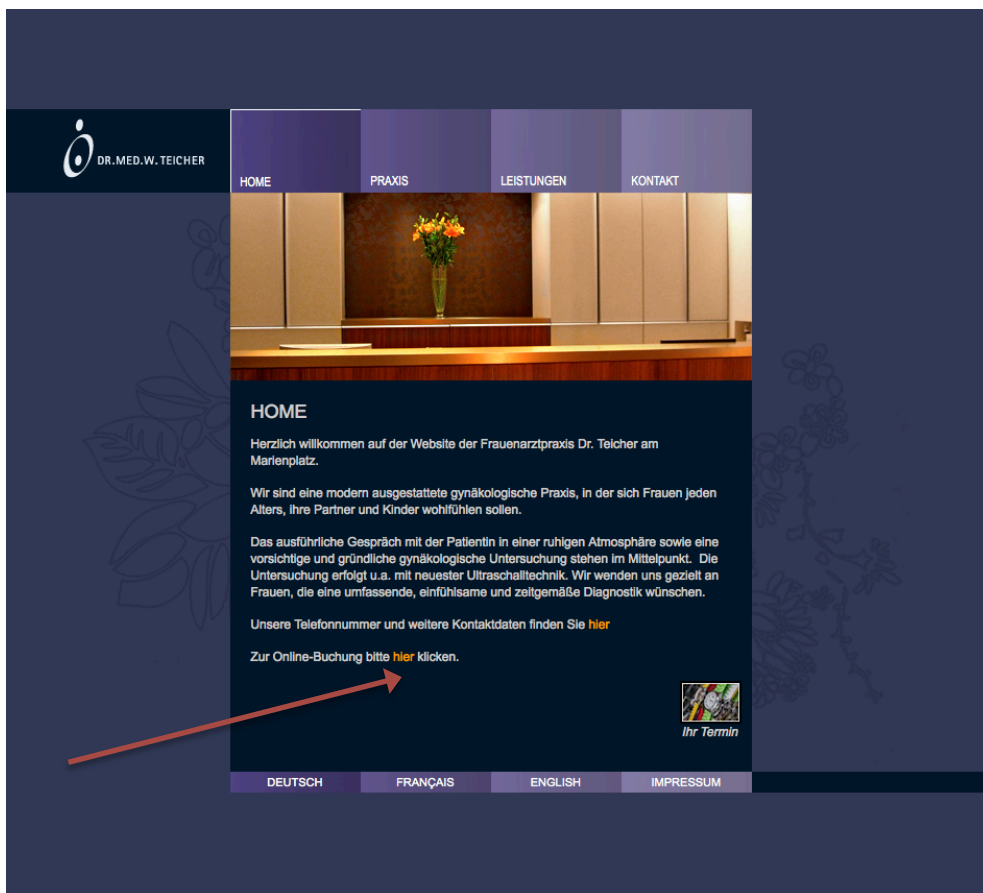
DR.MED.W.TEICHER

HOME
PRAXIS
LEISTUNGEN
KONTAKT

HOME

Herzlich willkommen auf der Website der Frauenarztpraxis Dr. Teicher am Marienplatz.

Wir sind eine modern ausgestattete gynäkologische Praxis, in der sich Frauen jeden Alters, ihre Partner und Kinder wohlfühlen sollen.

Das ausführliche Gespräch mit der Patientin in einer ruhigen Atmosphäre sowie eine vorsichtige und gründliche gynäkologische Untersuchung stehen im Mittelpunkt. Die Untersuchung erfolgt u.a. mit neuester Ultraschalltechnik. Wir wenden uns gezielt an Frauen, die eine umfassende, einfühlsame und zeitgemäße Diagnostik wünschen.

Unsere Telefonnummer und weitere Kontaktdaten finden Sie hier

Zur Online-Buchung bitte hier klicken.

Ihr Termin

DEUTSCH
FRANÇAIS
ENGLISH
IMPRESSUM